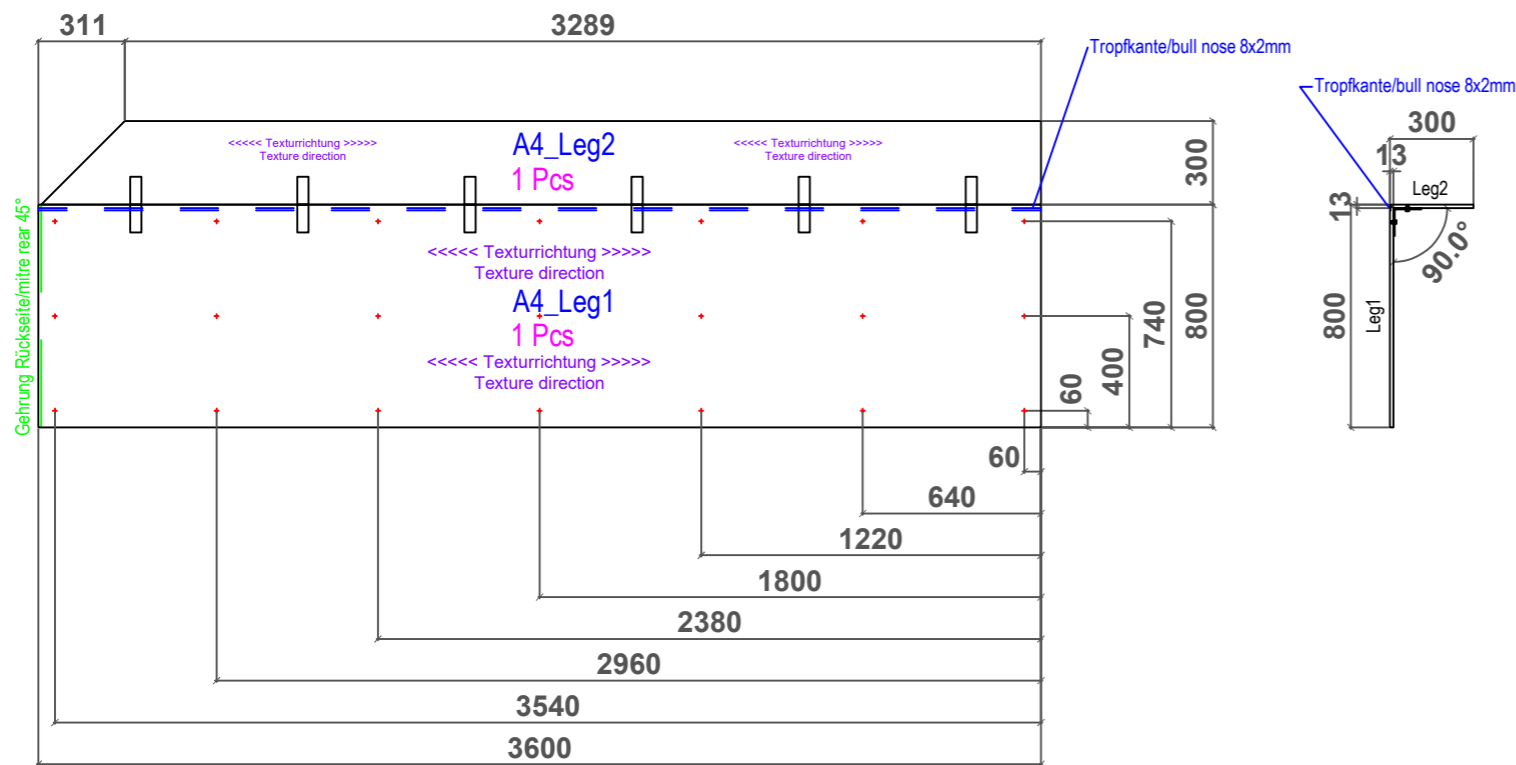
311
3289
Tropfkante/bull nose 8x2mm
<<<<< Texturrichtung >>>>>
Texture direction
A4_Leg2
1 Pcs
<<<<< Texturrichtung >>>>>
Texture direction
300
Gehrung Rückseite/mitre rear 45°
<<<<< Texturrichtung >>>>>
Texture direction
A4_Leg1
1 Pcs
<<<<< Texturrichtung >>>>>
Texture direction
800
740
400
60
60
640
1220
1800
2380
2960
3540
3600
Tropfkante/bull nose 8x2mm
300
13
13
Leg2
90.0°
800
Leg1